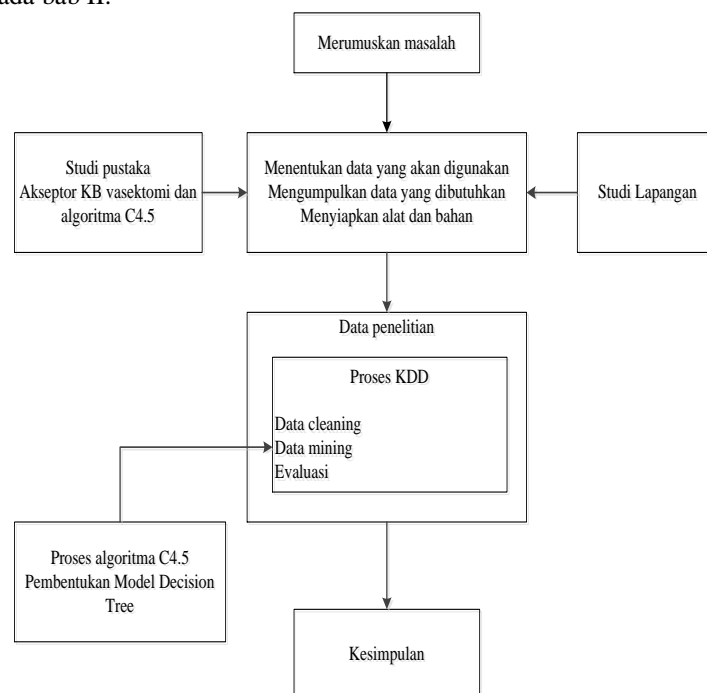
pada bab II.

Merumuskan masalah

Studi pustaka
Akseptor KB vasektomi dan algoritma C4.5

Menentukan data yang akan digunakan
Mengumpulkan data yang dibutuhkan
Menyiapkan alat dan bahan

Studi Lapangan

Data penelitian

Proses KDD

Data cleaning
Data mining
Evaluasi

Proses algoritma C4.5
Pembentukan Model Decision Tree

Kesimpulan